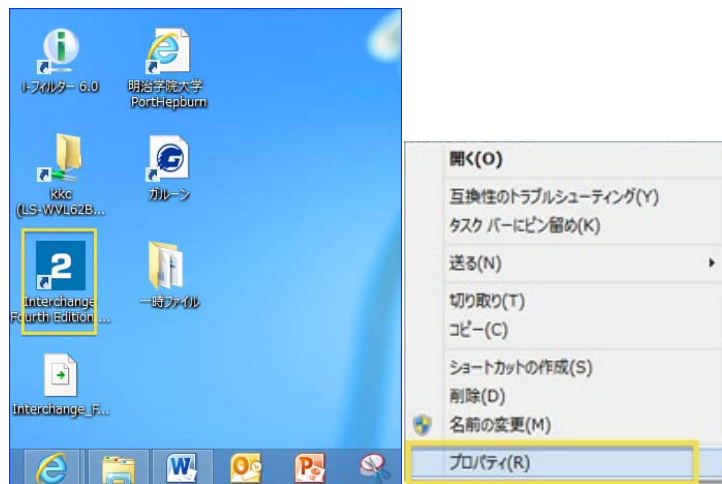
i-フィルター 6.0
明治学院大学 PortHepburn
kkc (LS-WVL62B...
ガルーン
2
Interchange Fourth Edition ...
一時ファイル
Interchange_F...

開く(O)
互換性のトラブルシューティング(Y)
タスク バーにピン留め(K)
送る(N)
切り取り(T)
コピー(C)
ショートカットの作成(S)
削除(D)
名前の変更(M)
プロパティ(R)